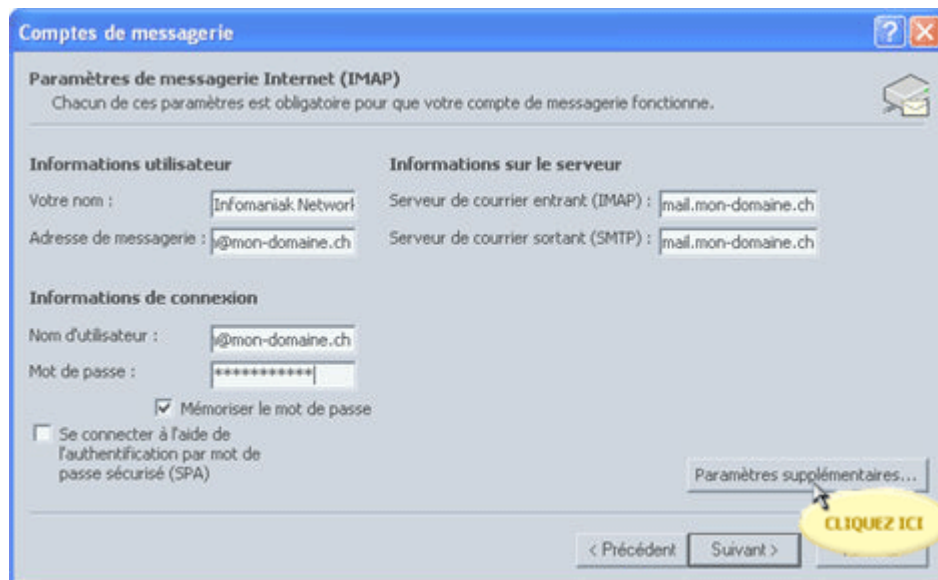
Comptes de messagerie

Paramètres de messagerie Internet (IMAP)
Chacun de ces paramètres est obligatoire pour que votre compte de messagerie fonctionne.

Informations utilisateur

Votre nom : Infomaniak Networl

Adresse de messagerie : s@mon-domaine.ch

Informations sur le serveur

Serveur de courrier entrant (IMAP) : mail.mon-domaine.ch

Serveur de courrier sortant (SMTP) : mail.mon-domaine.ch

Informations de connexion

Nom d'utilisateur : s@mon-domaine.ch

Mot de passe : ************

Mémoriser le mot de passe

Se connecter à l'aide de l'authentification par mot de passe sécurisé (SPA)

Paramètres supplémentaires...

CLIQUEZ ICI

< Précédent

Suivant >

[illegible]